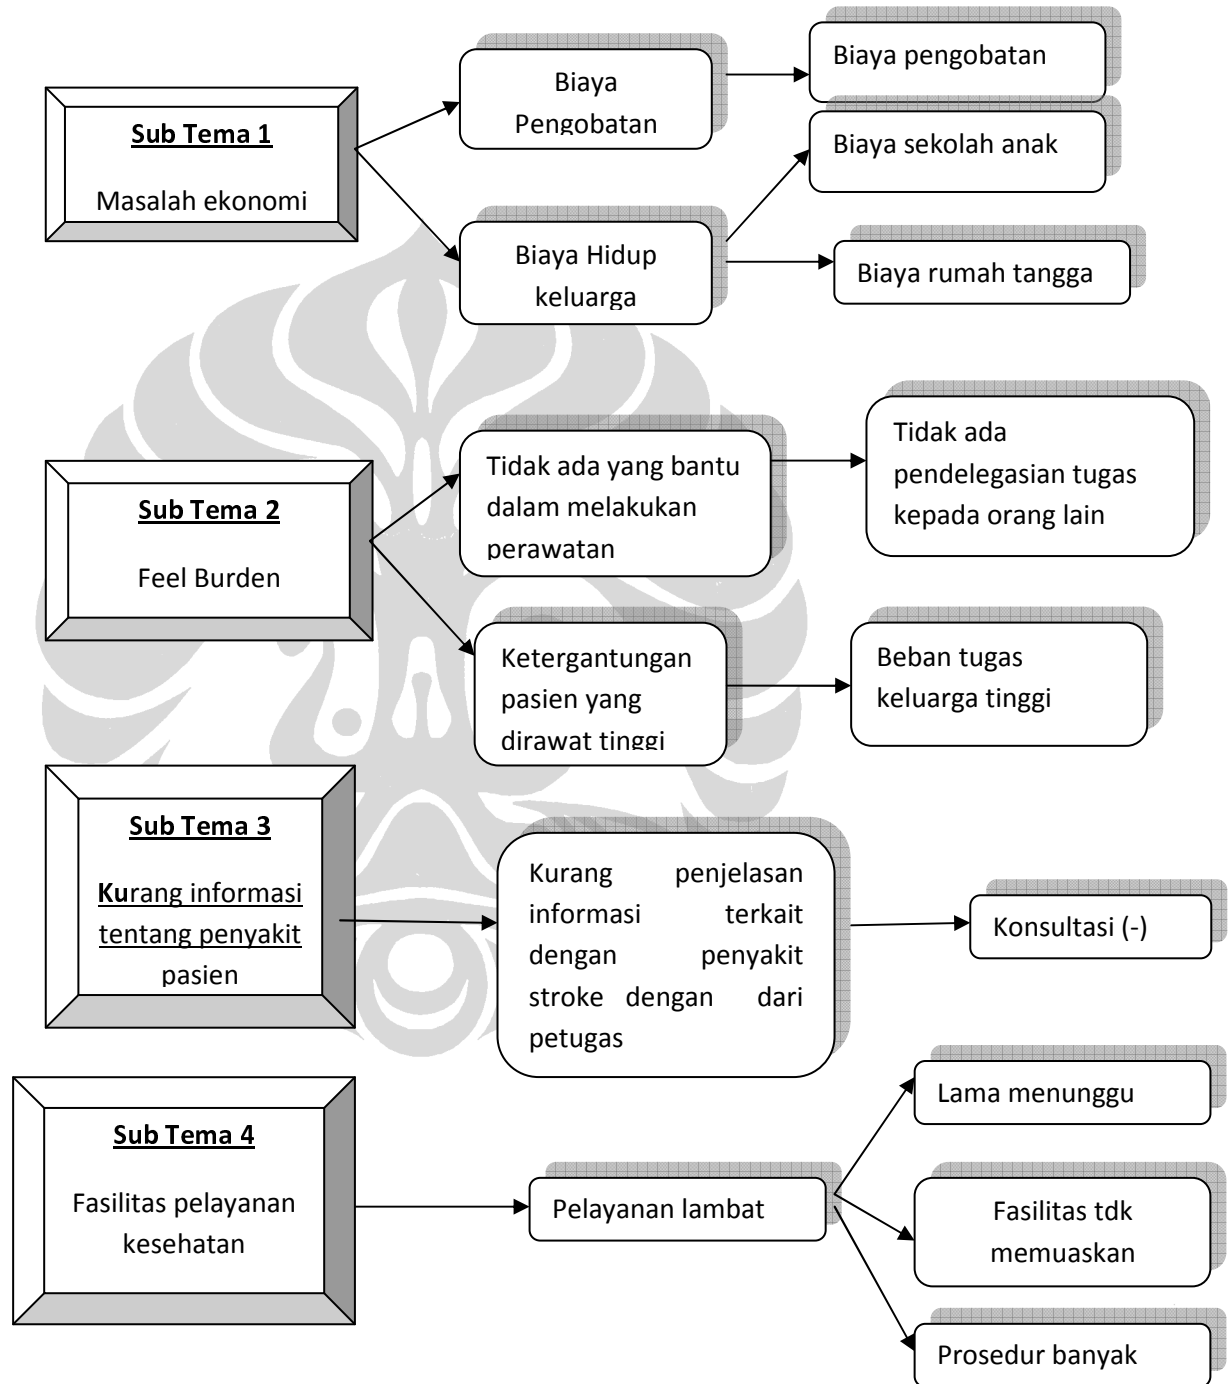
Sub Tema 1

Masalah ekonomi

Biaya Pengobatan

Biaya pengobatan

Biaya sekolah anak

Biaya Hidup keluarga

Biaya rumah tangga

Sub Tema 2

Feel Burden

Tidak ada yang bantu dalam melakukan perawatan

Tidak ada pendelegasian tugas kepada orang lain

Ketergantungan pasien yang dirawat tinggi

Beban tugas keluarga tinggi

Sub Tema 3

Kurang informasi tentang penyakit pasien

Kurang penjelasan informasi terkait dengan penyakit stroke dengan dari petugas

Konsultasi (-)

Sub Tema 4

Fasilitas pelayanan kesehatan

Pelayanan lambat

Lama menunggu

Fasilitas tdk memuaskan

Prosedur banyak